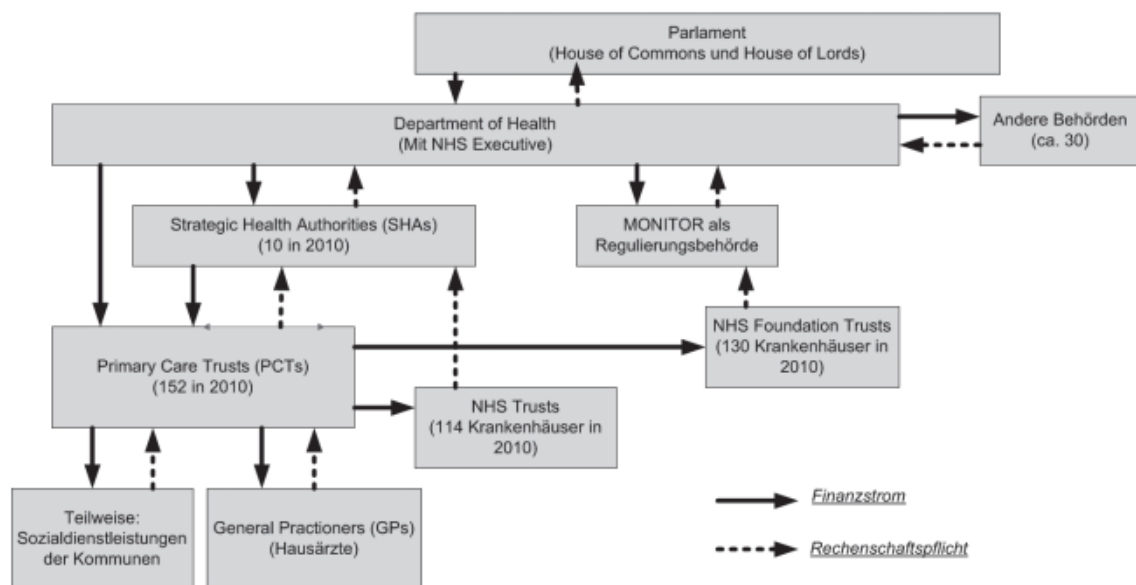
Parlament
(House of Commons und House of Lords)

Department of Health
(Mit NHS Executive)

Andere Behörden
(ca. 30)

Strategic Health Authorities (SHAs)
(10 in 2010)

MONITOR als
Regulierungsbehörde

NHS Foundation Trusts
(130 Krankenhäuser in 2010)

Primary Care Trusts (PCTs)
(152 in 2010)

NHS Trusts
(114 Krankenhäuser in 2010)

Teilweise:
Sozialdienstleistungen der Kommunen

General Practioners (GPs)
(Hausärzte)

Finanzstrom

Rechenschaftspflicht